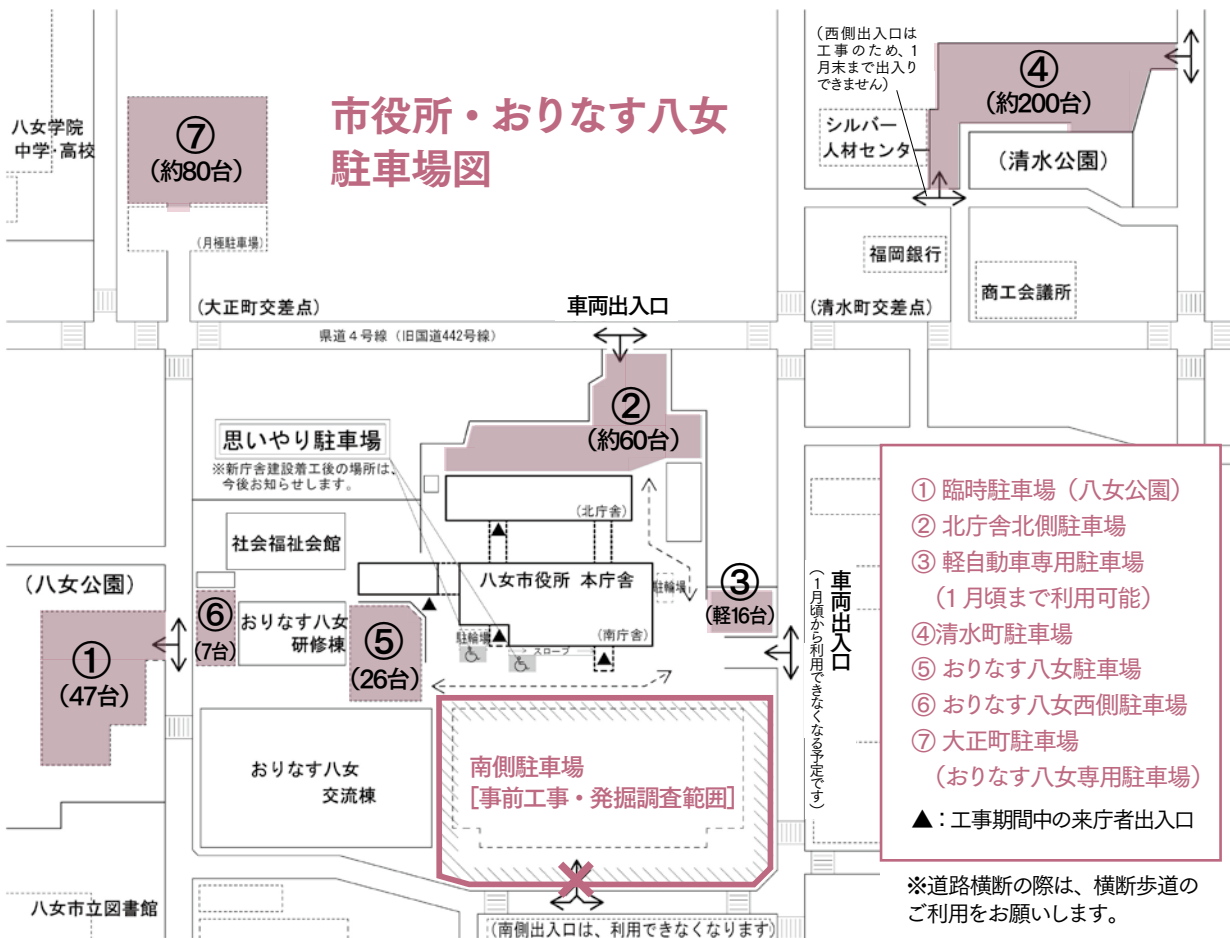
市役所・おりなす八女
駐車場図

八女学院
中学・高校

⑦
（約80台）

（月極駐車場）

（西側出入口は工事のため、1月末まで出入りできません）

④
（約200台）

シルバー人材センター

（清水公園）

福岡銀行

商工会議所

（大正町交差点）

車両出入口

（清水町交差点）

県道４号線（旧国道442号線）

②
（約60台）

思いやり駐車場
※新庁舎建設着工後の場所は、今後お知らせします。

（北庁舎）

社会福祉会館

③
（軽16台）

車両出入口
（1月頃から利用できなくなる予定です）

駐輪場

八女市役所 本庁舎

（南庁舎）

（八女公園）

①
（47台）

⑥
（7台）

おりなす八女
研修棟

⑤
（26台）

駐輪場

スロープ

おりなす八女
交流棟

南側駐車場
[事前工事・発掘調査範囲]

八女市立図書館

（南側出入口は、利用できなくなります）

① 臨時駐車場（八女公園）
② 北庁舎北側駐車場
③ 軽自動車専用駐車場
（1月頃まで利用可能）
④清水町駐車場
⑤ おりなす八女駐車場
⑥ おりなす八女西側駐車場
⑦ 大正町駐車場
（おりなす八女専用駐車場）
▲：工事期間中の来庁者出入口

※道路横断の際は、横断歩道のご利用をお願いします。